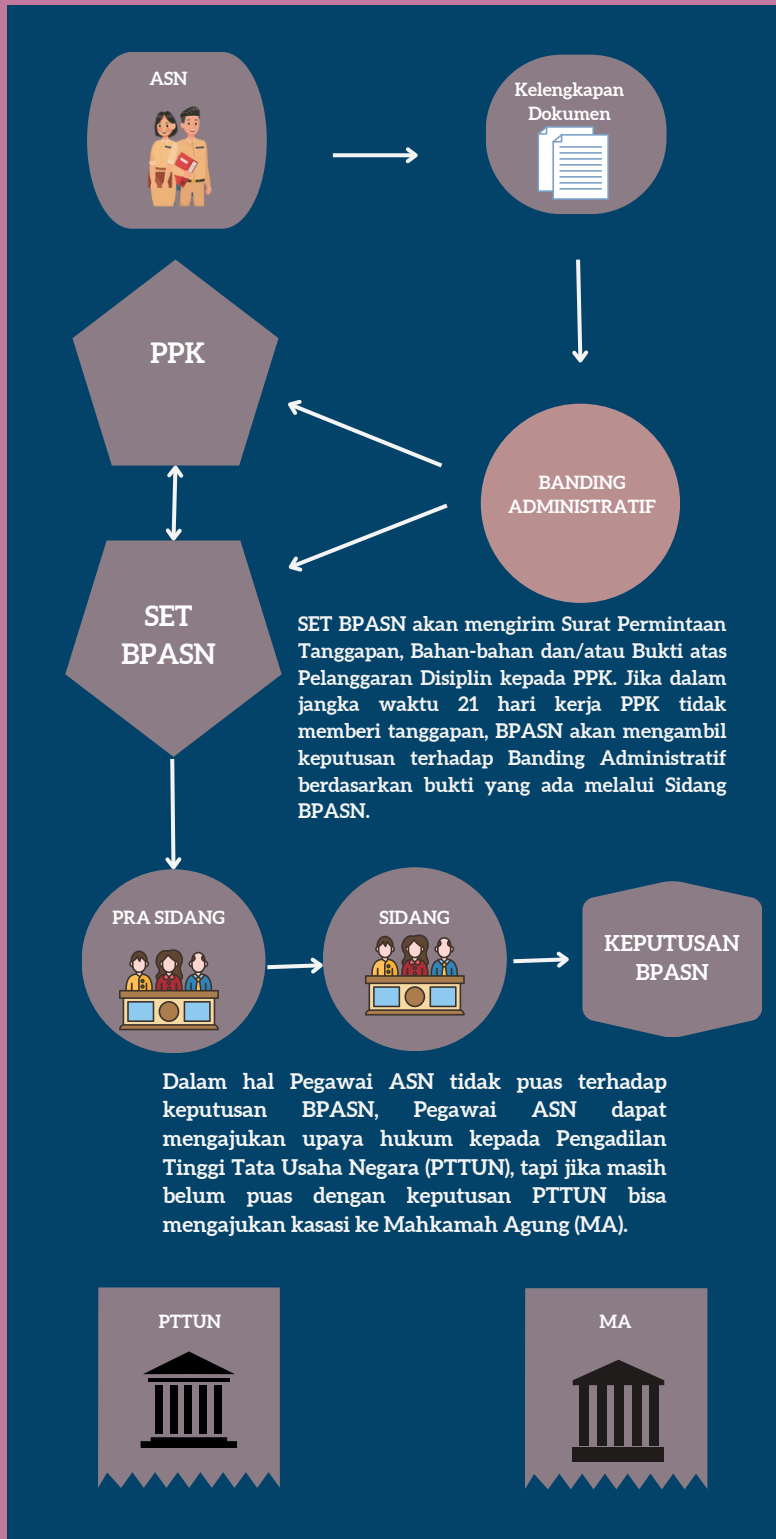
ASN

Kelengkapan Dokumen

PPK

BANDING ADMINISTRATIF

SET BPASN

SET BPASN akan mengirim Surat Permintaan Tanggapan, Bahan-bahan dan/atau Bukti atas Pelanggaran Disiplin kepada PPK. Jika dalam jangka waktu 21 hari kerja PPK tidak memberi tanggapan, BPASN akan mengambil keputusan terhadap Banding Administratif berdasarkan bukti yang ada melalui Sidang BPASN.

PRA SIDANG

SIDANG

KEPUTUSAN BPASN

Dalam hal Pegawai ASN tidak puas terhadap keputusan BPASN, Pegawai ASN dapat mengajukan upaya hukum kepada Pengadilan Tinggi Tata Usaha Negara (PTTUN), tapi jika masih belum puas dengan keputusan PTTUN bisa mengajukan kasasi ke Mahkamah Agung (MA).

PTTUN

MA